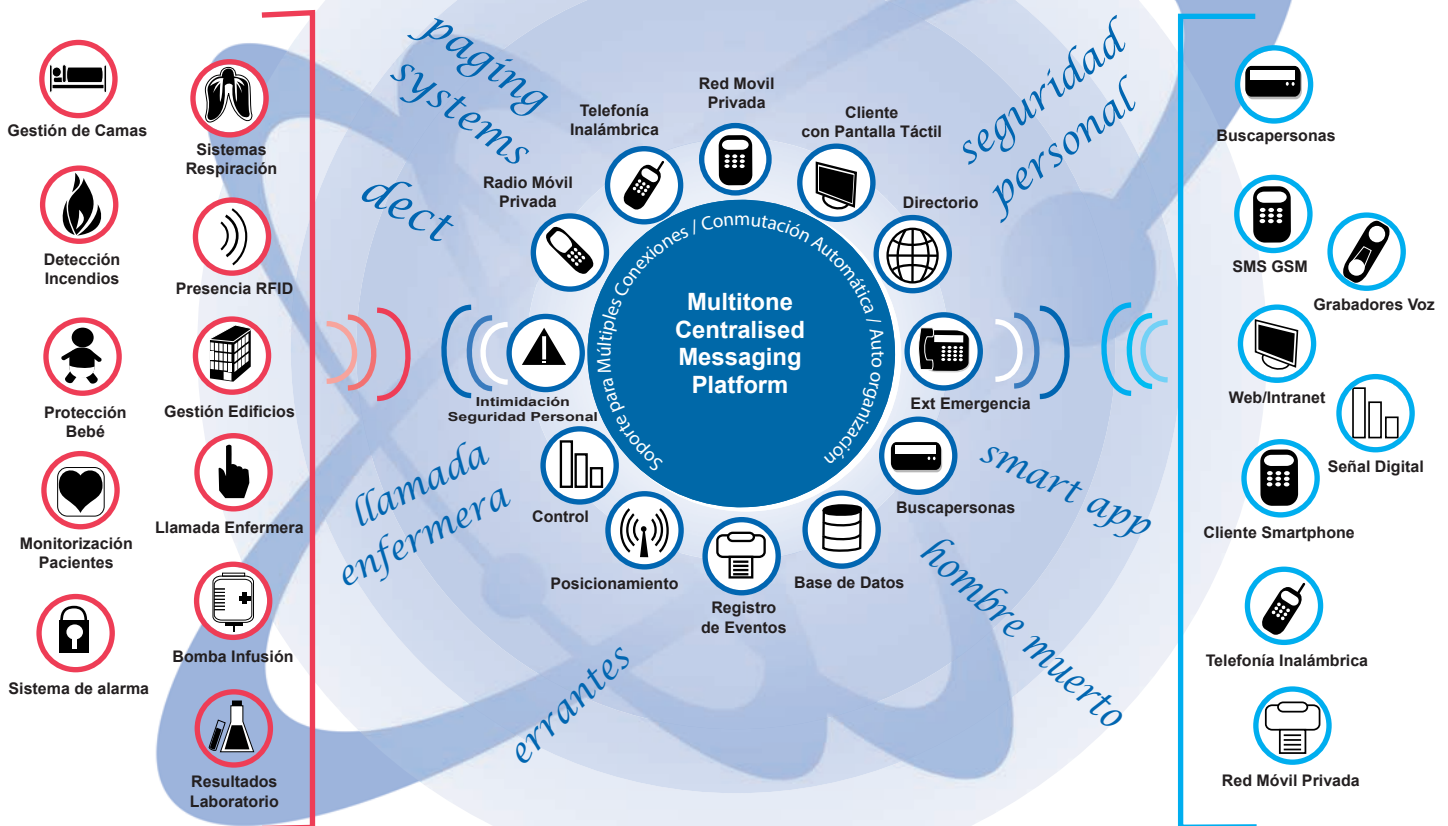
Gestión de Camas

Detección Incendios

Protección Bebé

Monitorización Pacientes

Sistema de alarma

Sistemas Respiración

Presencia RFID

Gestión Edificios

Llamada Enfermera

Bomba Infusión

Resultados Laboratorio

paging systems

dect

llamada enfermera

errantes

Radio Móvil Privada

Telefonía Inalámbrica

Red Movil Privada

Cliente con Pantalla Táctil

Directorio

Intimidación Seguridad Personal

Ext Emergencia

Control

Buscapersonas

Posicionamiento

Registro de Eventos

Base de Datos

Soporte para Múltiples Conexiones / Conmutación Automática / Auto organización

Multitone Centralised Messaging Platform

seguridad personal

smart app

hombre muerto

Buscapersonas

SMS GSM

Grabadores Voz

Web/Intranet

Señal Digital

Cliente Smartphone

Telefonía Inalámbrica

Red Móvil Privada